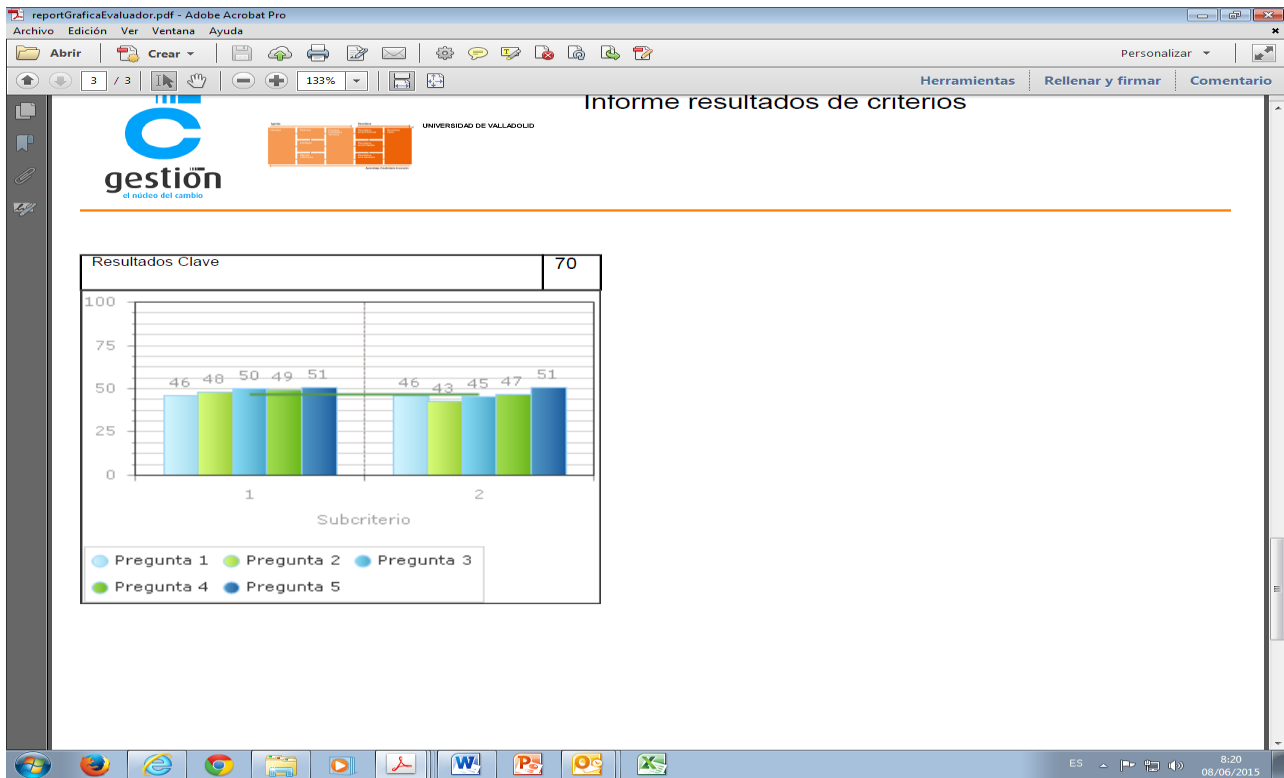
reportGraficaEvaluador.pdf - Adobe Acrobat Pro
Archivo Edición Ver Ventana Ayuda

Abrir Crear Personalizar

3 / 3 133% Herramientas Rellenar y firmar Comentario

Informe resultados de criterios

gestión
el núcleo del cambio

UNIVERSIDAD DE VALLADOLID

| Resultados Clave | 70 |
|---|---|

100
75
50
25
0

46 48 50 49 51
46 43 45 47 51

1 2
Subcriterio

Pregunta 1 Pregunta 2 Pregunta 3
Pregunta 4 Pregunta 5

ES 8:20 08/06/2015